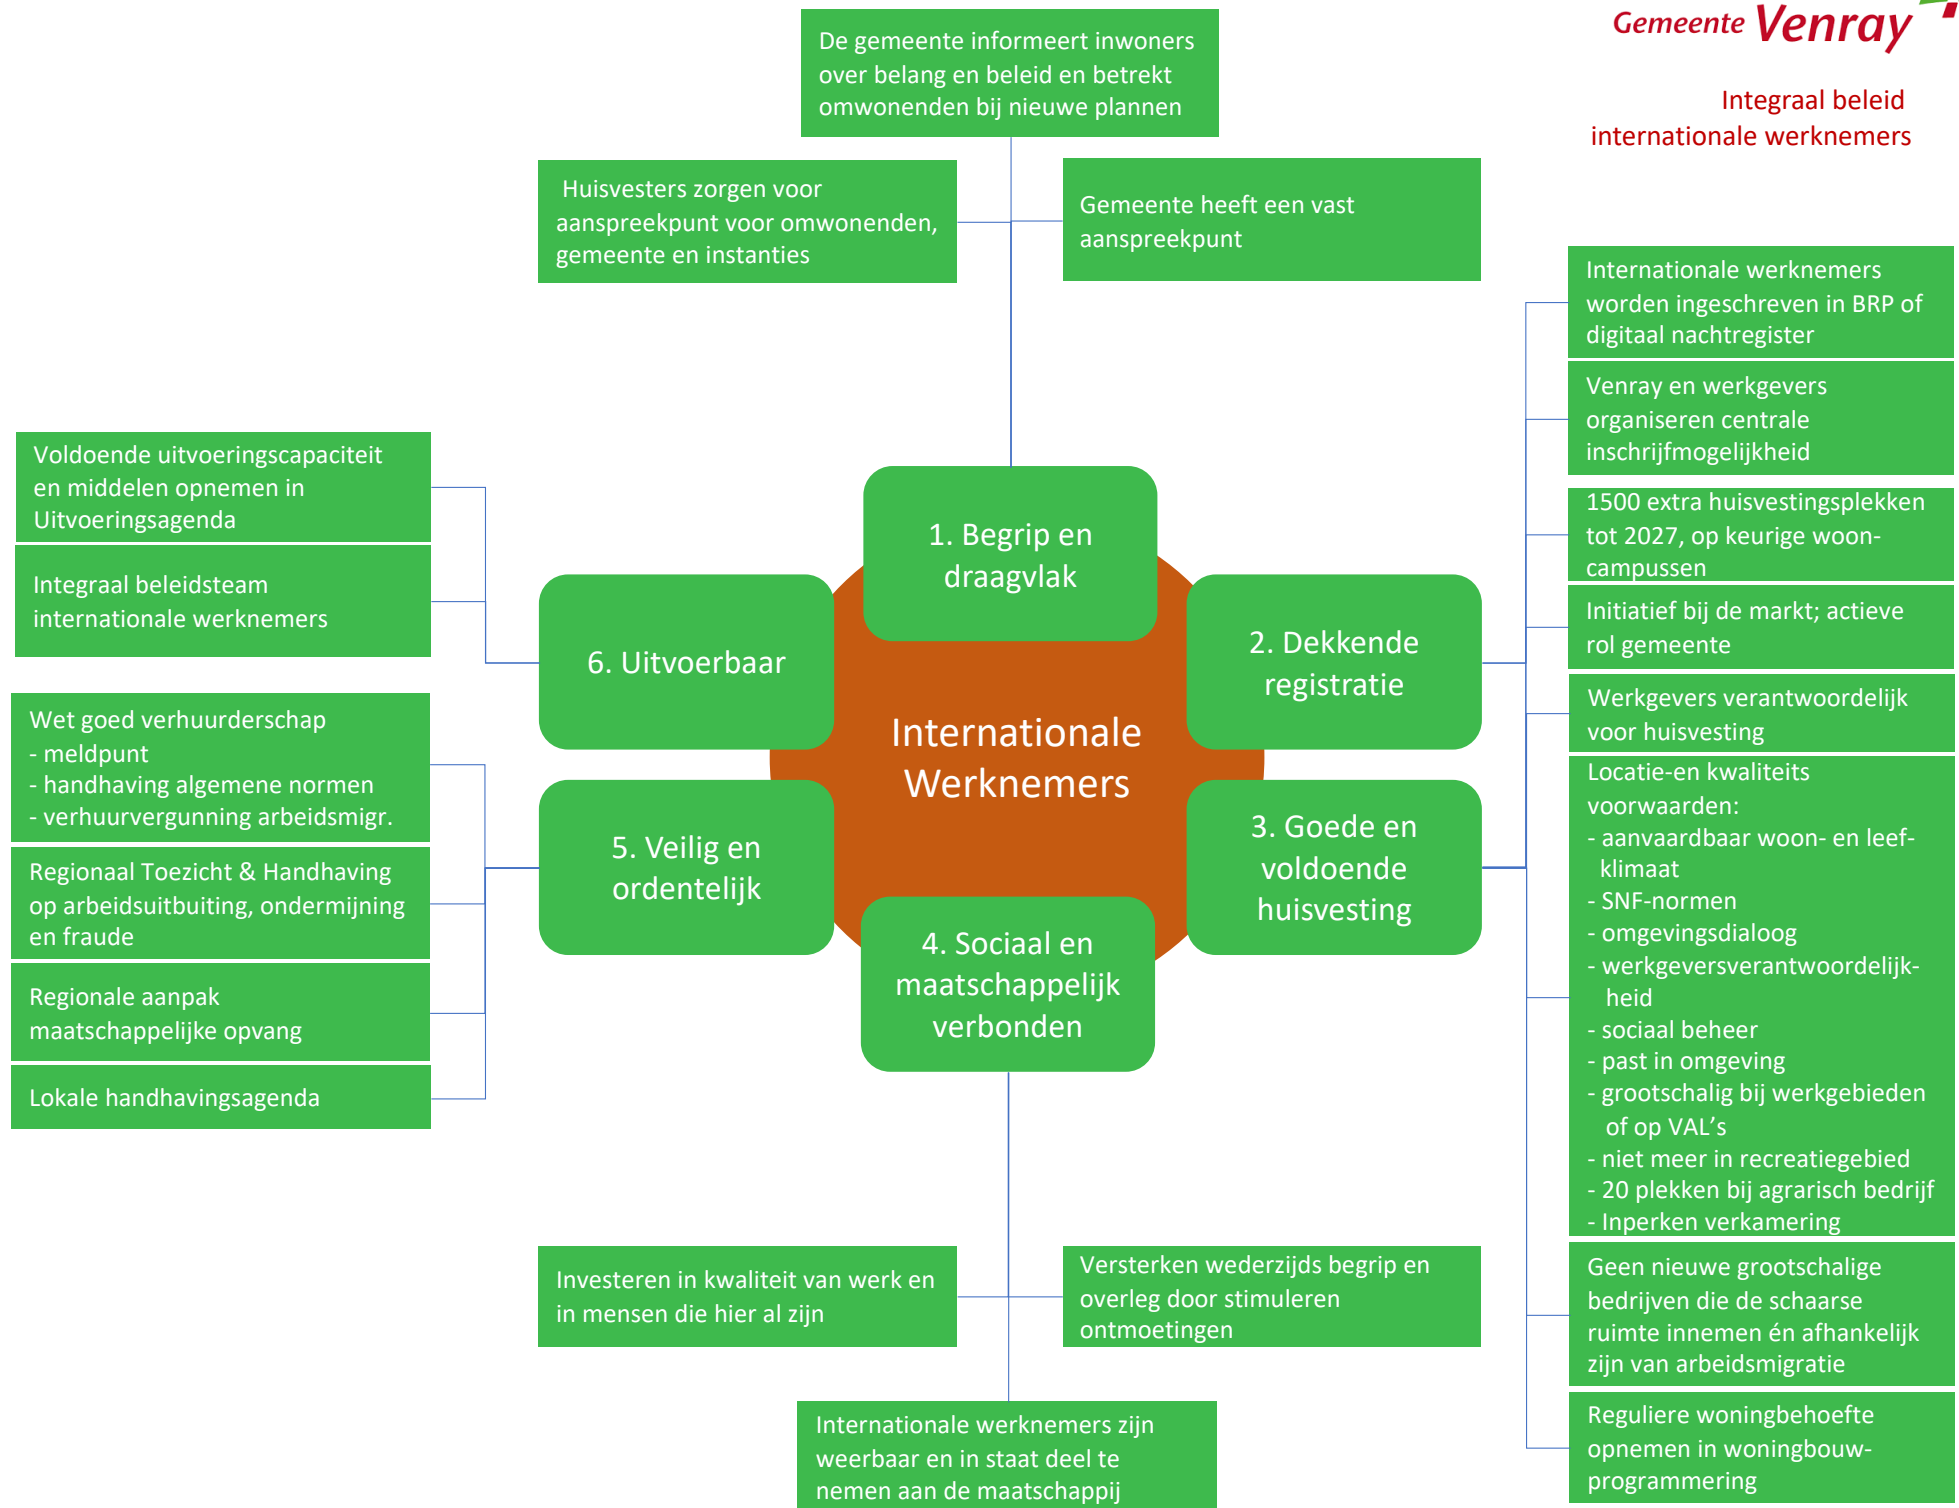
Gemeente Venray

Integraal beleid internationale werknemers

De gemeente informeert inwoners over belang en beleid en betrekt omwonenden bij nieuwe plannen

Huisvesters zorgen voor aanspreekpunt voor omwonenden, gemeente en instanties

Gemeente heeft een vast aanspreekpunt

Internationale werknemers worden ingeschreven in BRP of digitaal nachtregister

Venray en werkgevers organiseren centrale inschrijfmogelijkheid

1500 extra huisvestingsplekken tot 2027, op keurige woon-campussen

Initiatief bij de markt; actieve rol gemeente

Werkgevers verantwoordelijk voor huisvesting

Locatie-en kwaliteits voorwaarden:
- aanvaardbaar woon- en leef-klimaat
- SNF-normen
- omgevingsdialoog
- werkgeversverantwoordelijk-heid
- sociaal beheer
- past in omgeving
- grootschalig bij werkgebieden of op VAL's
- niet meer in recreatiegebied
- 20 plekken bij agrarisch bedrijf
- Inperken verkamering

Geen nieuwe grootschalige bedrijven die de schaarse ruimte innemen én afhankelijk zijn van arbeidsmigratie

Reguliere woningbehoefte opnemen in woningbouw-programmering

Voldoende uitvoeringscapaciteit en middelen opnemen in Uitvoeringsagenda

Integraal beleidsteam internationale werknemers

Wet goed verhuurderschap
- meldpunt
- handhaving algemene normen
- verhuurvergunning arbeidsmigr.

Regionaal Toezicht & Handhaving op arbeidsuitbuiting, ondermijning en fraude

Regionale aanpak maatschappelijke opvang

Lokale handhavingsagenda

1. Begrip en draagvlak

2. Dekkende registratie

3. Goede en voldoende huisvesting

4. Sociaal en maatschappelijk verbonden

5. Veilig en ordentelijk

6. Uitvoerbaar

Internationale Werknemers

Investeren in kwaliteit van werk en in mensen die hier al zijn

Versterken wederzijds begrip en overleg door stimuleren ontmoetingen

Internationale werknemers zijn weerbaar en in staat deel te nemen aan de maatschappij